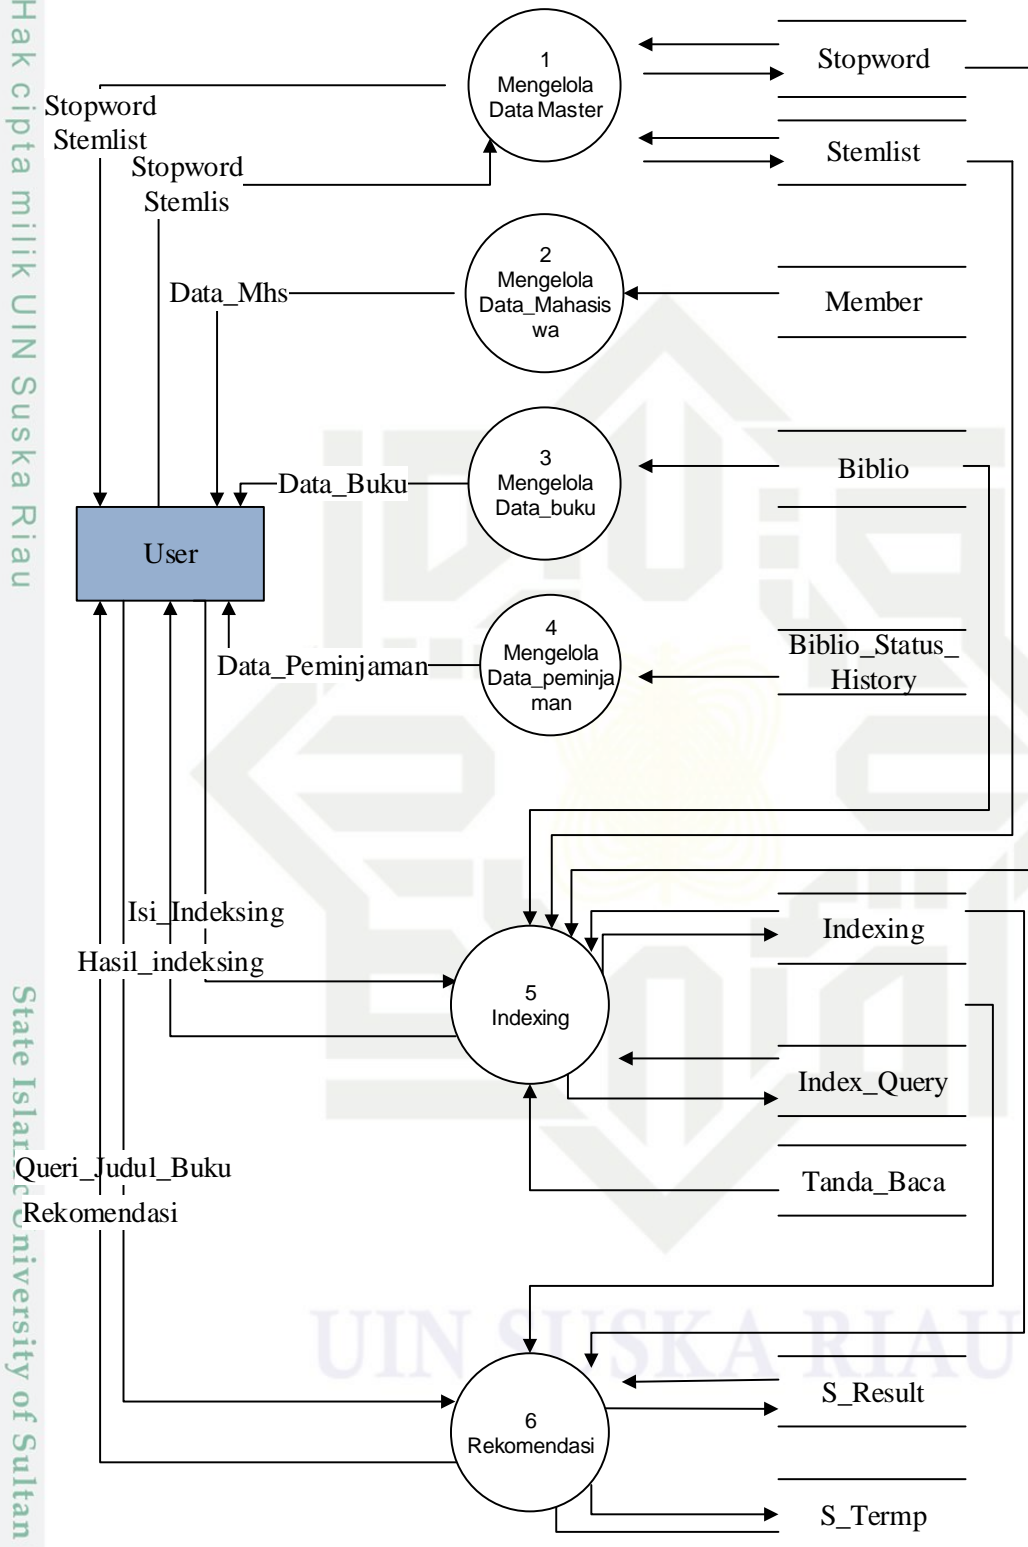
Hak cipta milik UIN Suska Riau

State Islamic University of Sultan

UIN SUSKA RIAU

1
Mengelola
Data Master

Stopword

Stemlist

Stopword
Stemlist

Stopword
Stemlis

2
Mengelola
Data_Mahasiswa

Data_Mhs

Member

3
Mengelola
Data_buku

Data_Buku

Biblio

User

4
Mengelola
Data_peminjaman

Data_Peminjaman

Biblio_Status_History

Isi_Indeksing

Hasil_indeksing

5
Indexing

Indexing

Index_Query

Tanda_Baca

Queri_Judul_Buku

Rekomendasi

6
Rekomendasi

S_Result

S_Termp